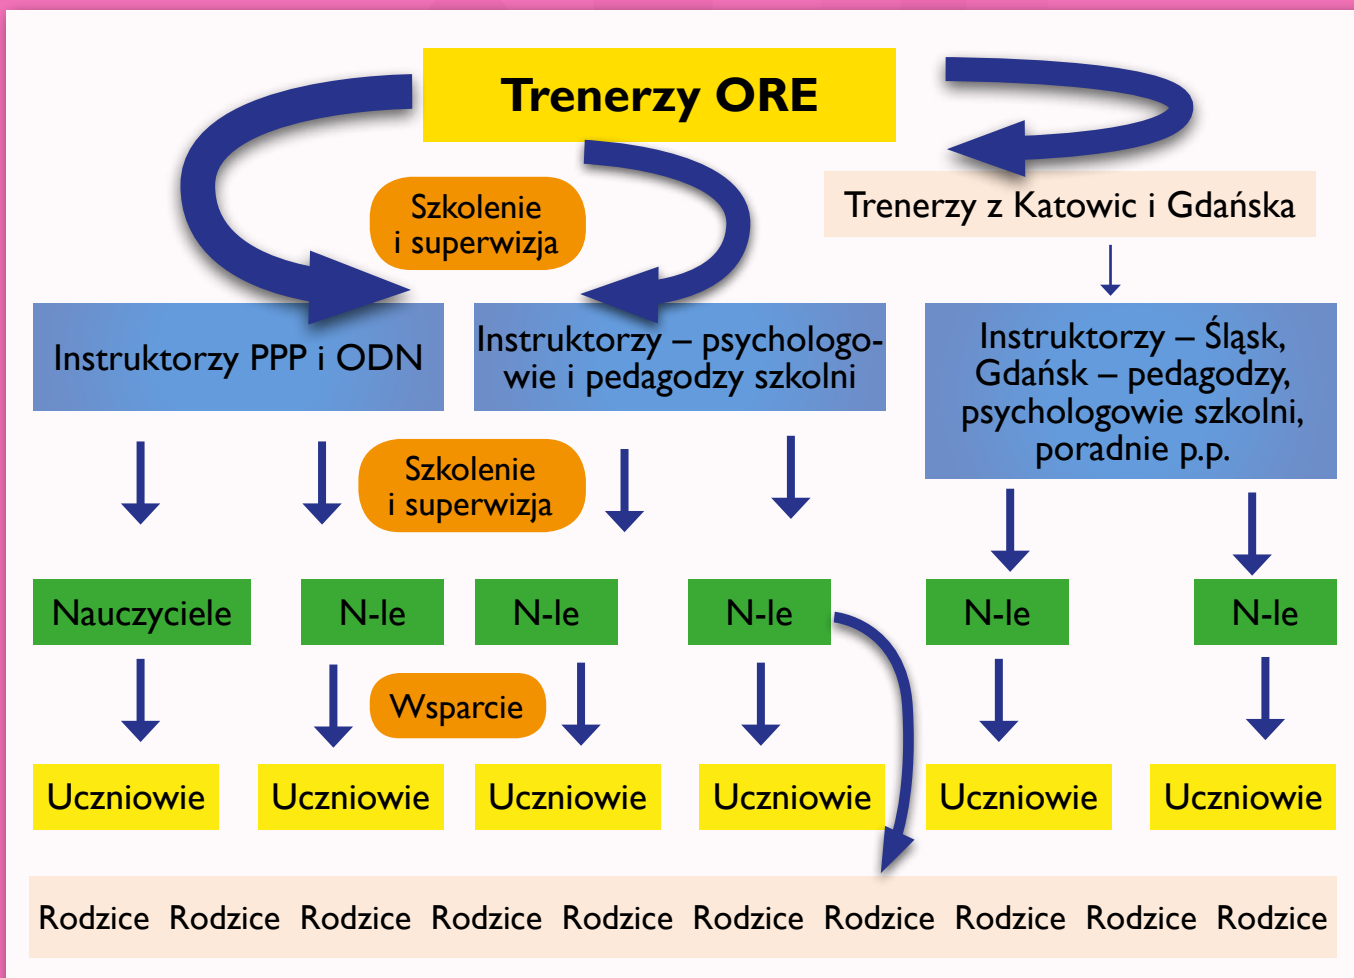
Trenerzy ORE

Szkolenie i superwizja

Trenerzy z Katowic i Gdańska

Instruktorzy PPP i ODN

Instruktorzy – psychologowie i pedagodzy szkolni

Instruktorzy – Śląsk, Gdańsk – pedagodzy, psychologowie szkolni, poradnie p.p.

Szkolenie i superwizja

Nauczyciele N-le N-le N-le N-le N-le

Wsparcie

Uczniowie Uczniowie Uczniowie Uczniowie Uczniowie Uczniowie

Rodzice Rodzice Rodzice Rodzice Rodzice Rodzice Rodzice Rodzice Rodzice Rodzice